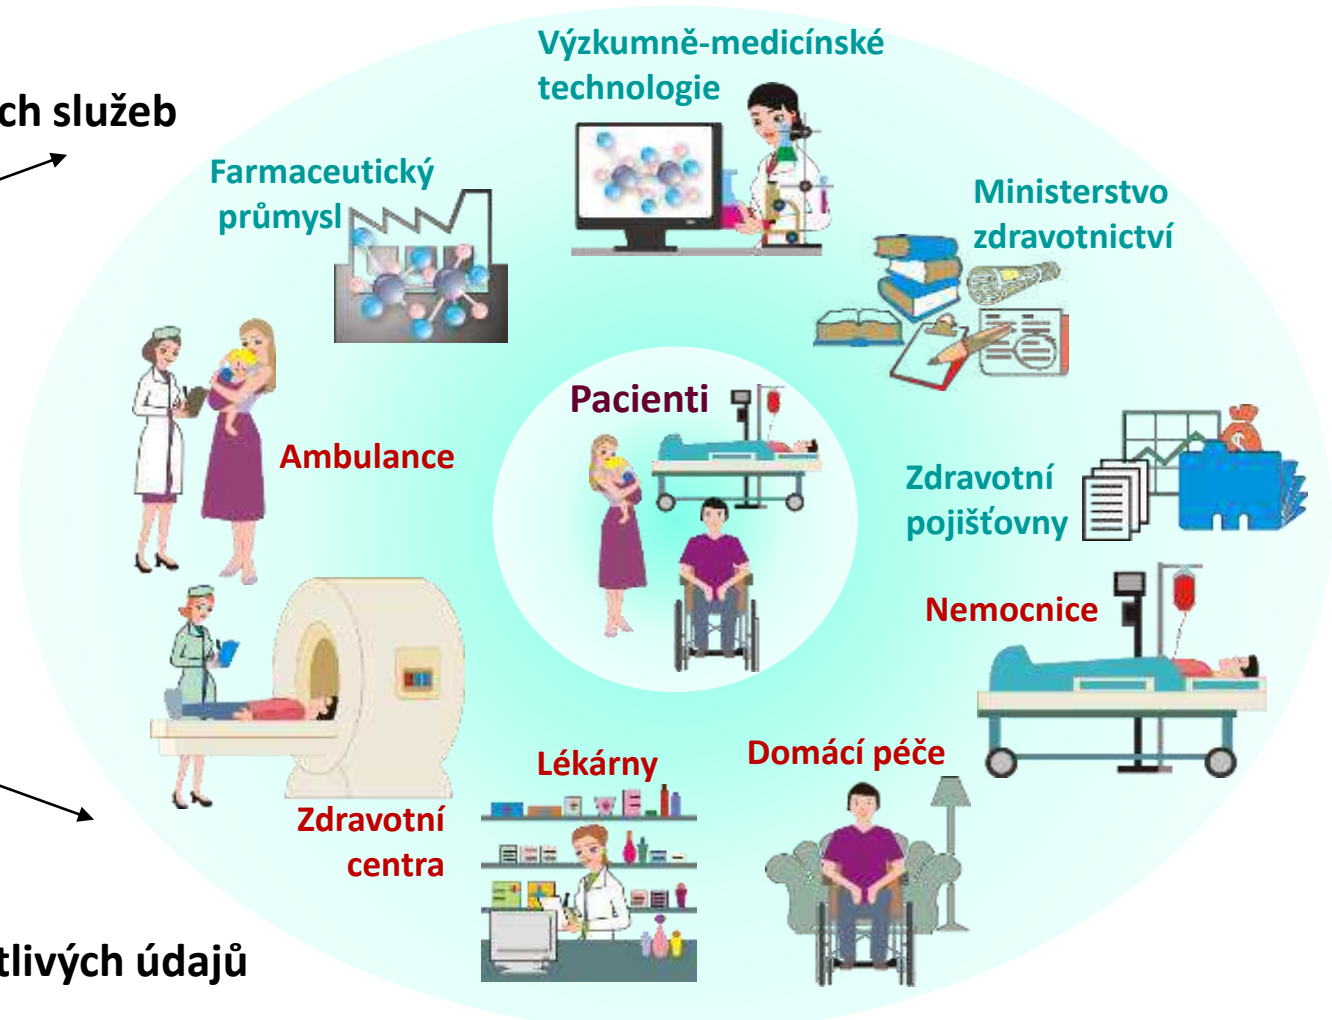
ch služeb

Výzkumně-medicínské technologie

Farmaceutický průmysl

Ministerstvo zdravotnictví

Pacienti

Ambulance

Zdravotní pojišťovny

Nemocnice

Lékárny

Domácí péče

Zdravotní centra

tlivých údajů